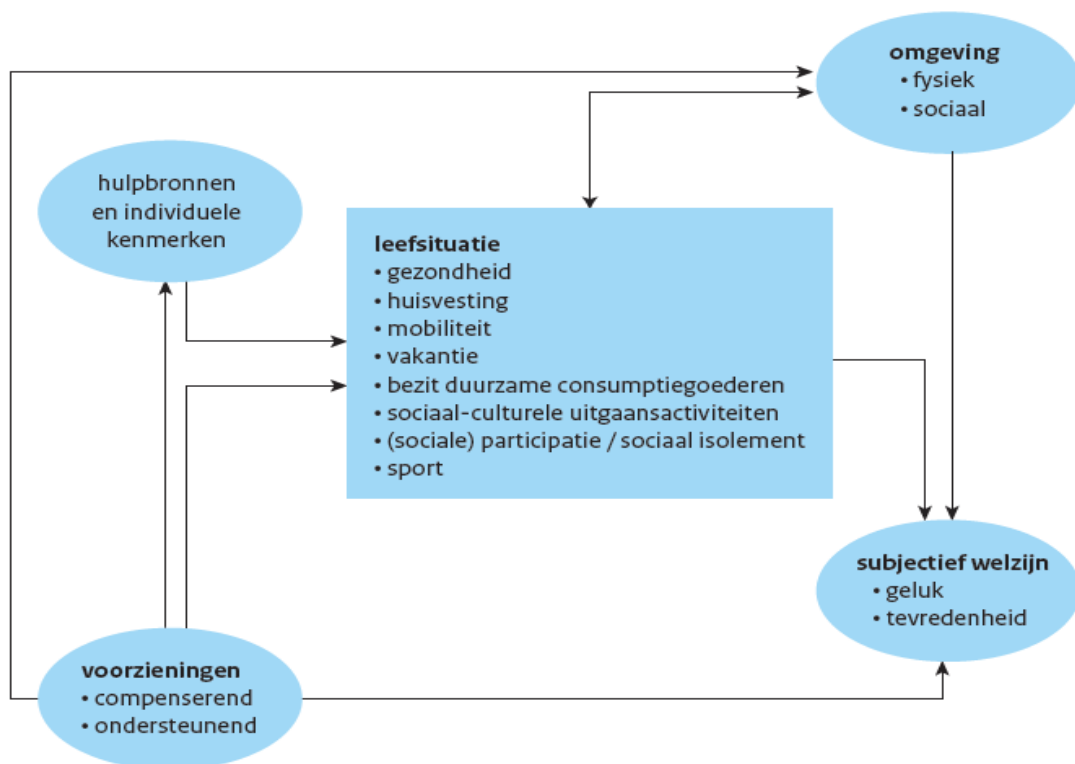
omgeving
• fysiek
• sociaal

hulpbronnen en individuele kenmerken

leefsituatie
• gezondheid
• huisvesting
• mobiliteit
• vakantie
• bezit duurzame consumptiegoederen
• sociaal-culturele uitgaansactiviteiten
• (sociale) participatie / sociaal isolement
• sport

subjectief welzijn
• geluk
• tevredenheid

voorzieningen
• compenserend
• ondersteunend